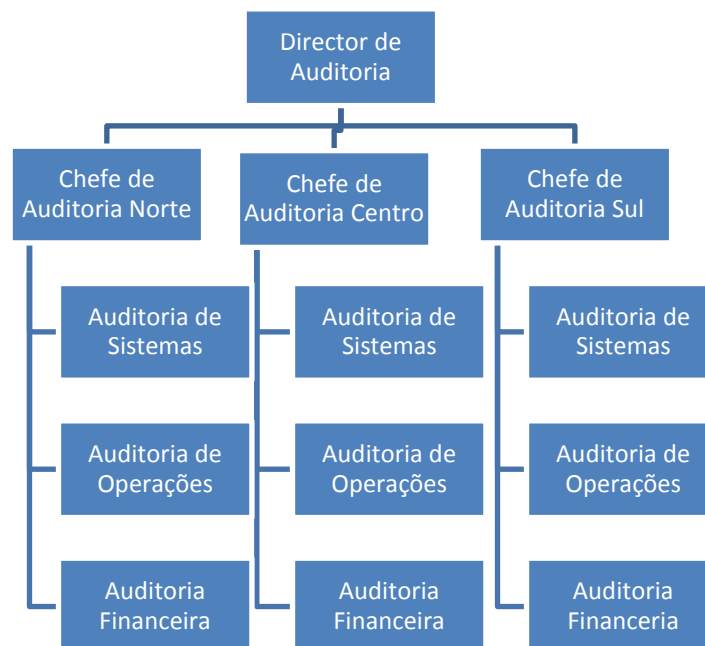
Director de Auditoria

Chefe de Auditoria Norte

Auditoria de Sistemas

Auditoria de Operações

Auditoria Financeira

Chefe de Auditoria Centro

Auditoria de Sistemas

Auditoria de Operações

Auditoria Financeira

Chefe de Auditoria Sul

Auditoria de Sistemas

Auditoria de Operações

Auditoria Financeira